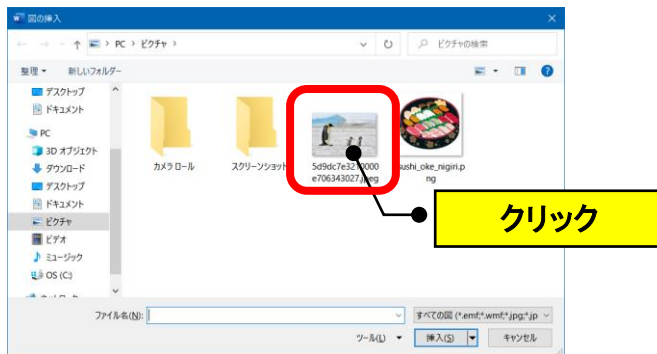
図の挿入

← → ˅ ↑ PC › ピクチャ ›

ピクチャの検索

整理 ▾ 新しいフォルダー

デスクトップ
ドキュメント
PC
3D オブジェクト
ダウンロード
デスクトップ
ドキュメント
ピクチャ
ビデオ
ミュージック
OS (C:)

カメラ ロール
スクリーンショット
5d9dc7e32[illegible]000e706343027.jpeg
sushi_oke_nigiri.png

クリック

ファイル名(N):
すべての図 (*.emf;*.wmf;*.jpg;*.jp
ツール(L) ▾
挿入(S)
キャンセル